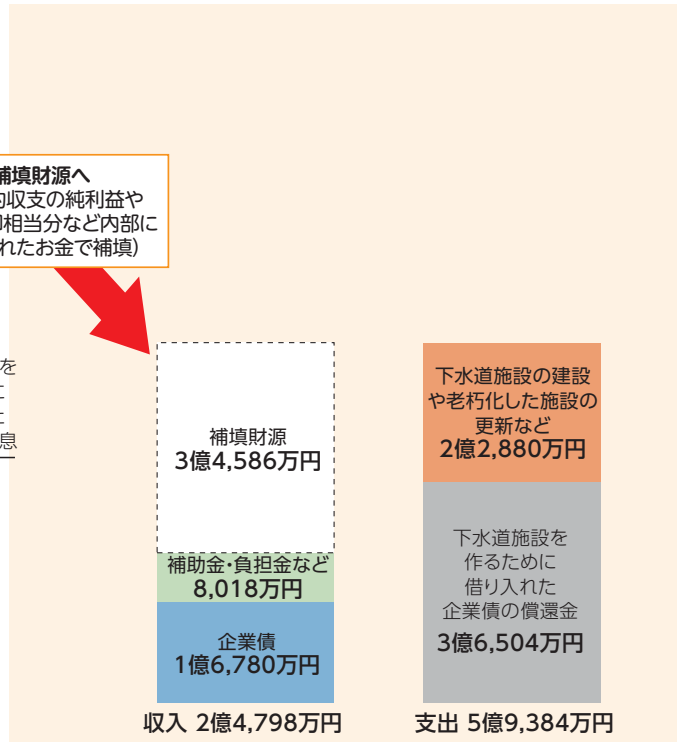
補填財源へ
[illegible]収支の純利益や
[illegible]相当分など内部に
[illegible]れたお金で補填)

を
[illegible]
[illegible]
息
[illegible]

補填財源
3億4,586万円

補助金・負担金など
8,018万円

企業債
1億6,780万円

収入 2億4,798万円

下水道施設の建設や老朽化した施設の更新など
2億2,880万円

下水道施設を作るために借り入れた企業債の償還金
3億6,504万円

支出 5億9,384万円